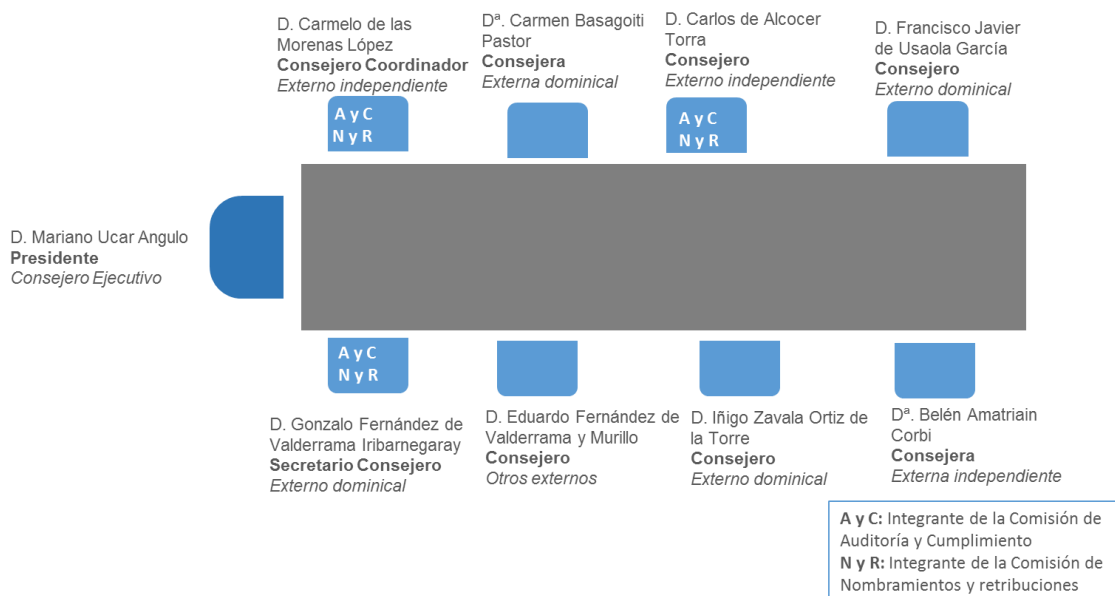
D. Carmelo de las Morenas López
**Consejero Coordinador**
*Externo independiente*

A y C
N y R

Dª. Carmen Basagoiti Pastor
**Consejera**
*Externa dominical*

D. Carlos de Alcocer Torra
**Consejero**
*Externo independiente*

A y C
N y R

D. Francisco Javier de Usaola García
**Consejero**
*Externo dominical*

D. Mariano Ucar Angulo
**Presidente**
*Consejero Ejecutivo*

A y C
N y R

D. Gonzalo Fernández de Valderrama Iribarnegaray
**Secretario Consejero**
*Externo dominical*

D. Eduardo Fernández de Valderrama y Murillo
**Consejero**
*Otros externos*

D. Iñigo Zavala Ortiz de la Torre
**Consejero**
*Externo dominical*

Dª. Belén Amatriain Corbi
**Consejera**
*Externa independiente*

**A y C:** Integrante de la Comisión de Auditoría y Cumplimiento
**N y R:** Integrante de la Comisión de Nombramientos y retribuciones